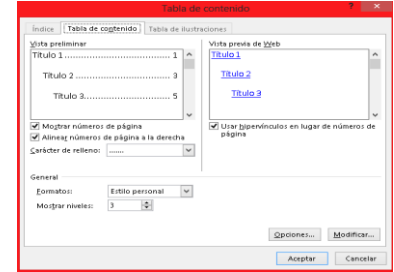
Tabla de contenido

? ×

Índice | Tabla de contenido | Tabla de ilustraciones

Vista preliminar

Título 1 ........................................ 1

Título 2 .................................. 3

Título 3.............................. 5

Vista previa de Web

Título 1

Título 2

Título 3

Mostrar números de página

Alinear números de página a la derecha

Carácter de relleno: .......

Usar hipervínculos en lugar de números de página

General

Formatos: Estilo personal

Mostrar niveles: 3

Opciones...

Modificar...

Aceptar

Cancelar